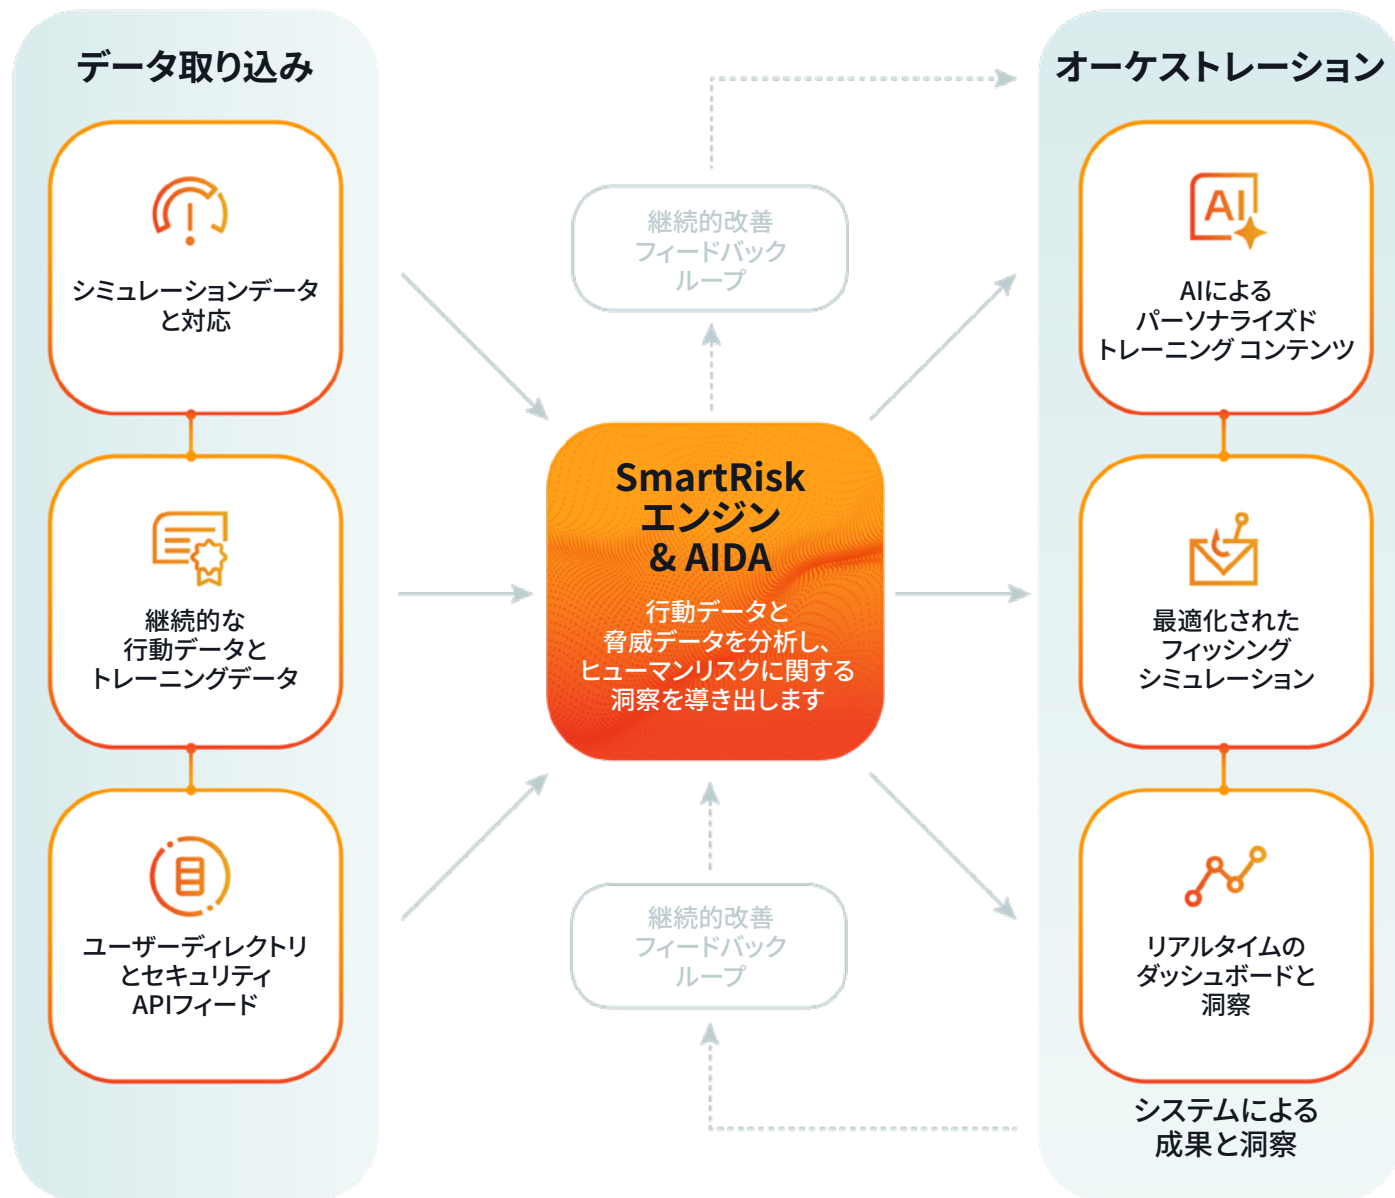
データ取り込み

シミュレーションデータと対応

継続的な行動データとトレーニングデータ

ユーザーディレクトリとセキュリティAPIフィード

継続的改善フィードバックループ

SmartRisk エンジン & AIDA

行動データと脅威データを分析し、ヒューマンリスクに関する洞察を導き出します

継続的改善フィードバックループ

オーケストレーション

AI

AIによるパーソナライズドトレーニング コンテンツ

最適化されたフィッシングシミュレーション

リアルタイムのダッシュボードと洞察

システムによる成果と洞察